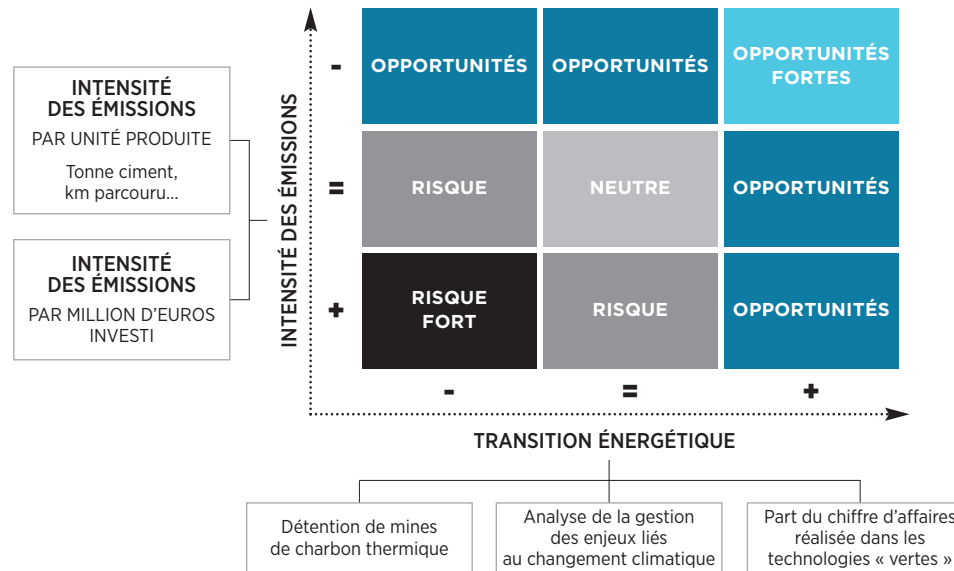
INTENSITÉ DES ÉMISSIONS

PAR UNITÉ PRODUITE

Tonne ciment, km parcouru...

INTENSITÉ DES ÉMISSIONS

PAR MILLION D'EUROS INVESTI

INTENSITÉ DES ÉMISSIONS

| | | | |
|---|---|---|---|
| - | OPPORTUNITÉS | OPPORTUNITÉS | OPPORTUNITÉS FORTES |
| = | RISQUE | NEUTRE | OPPORTUNITÉS |
| + | RISQUE FORT | RISQUE | OPPORTUNITÉS |
| | - | = | + |

TRANSITION ÉNERGÉTIQUE

Détention de mines de charbon thermique

Analyse de la gestion des enjeux liés au changement climatique

Part du chiffre d'affaires réalisée dans les technologies « vertes »